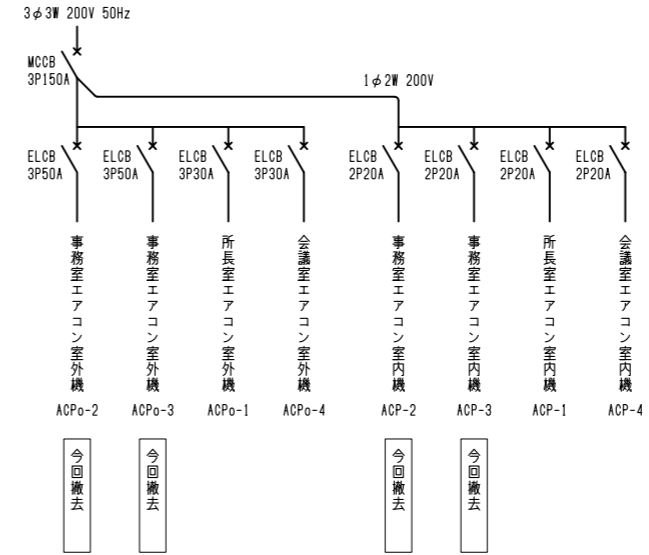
3φ3W 200V 50Hz

MCCB
3P150A

1φ2W 200V

ELCB
3P50A

ELCB
3P50A

ELCB
3P30A

ELCB
3P30A

ELCB
2P20A

ELCB
2P20A

ELCB
2P20A

ELCB
2P20A

事務室エアコン室外機

事務室エアコン室外機

所長室エアコン室外機

会議室エアコン室外機

事務室エアコン室内機

事務室エアコン室内機

所長室エアコン室内機

会議室エアコン室内機

ACPo-2

ACPo-3

ACPo-1

ACPo-4

ACP-2

ACP-3

ACP-1

ACP-4

今回撤去

今回撤去

今回撤去

今回撤去